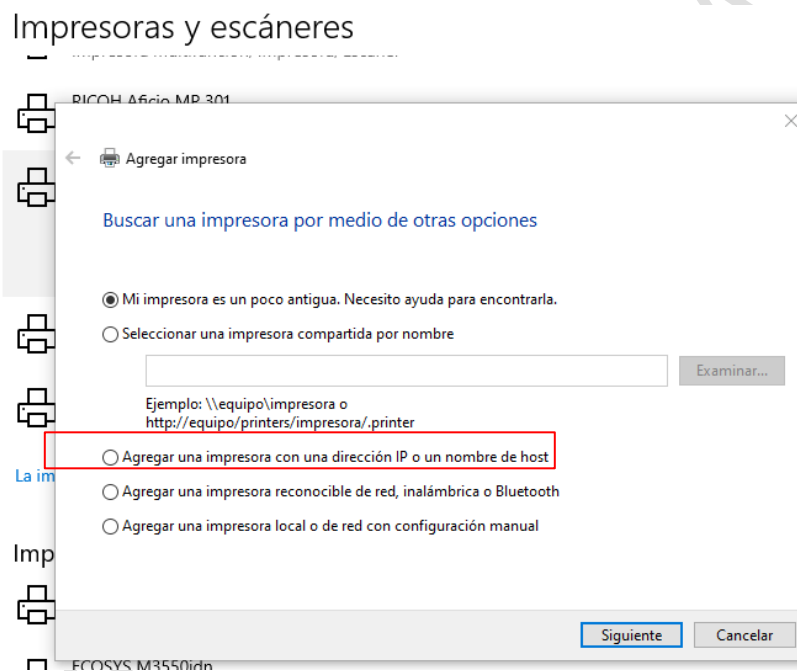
Impresoras y escáneres

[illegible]

RICOH Aficio MP 301

La im

Imp

ECOSYS M3550idn

Agregar impresora

Buscar una impresora por medio de otras opciones

Mi impresora es un poco antigua. Necesito ayuda para encontrarla.

Seleccionar una impresora compartida por nombre

Examinar...

Ejemplo: \\equipo\impresora o http://equipo/printers/impresora/.printer

Agregar una impresora con una dirección IP o un nombre de host

Agregar una impresora reconocible de red, inalámbrica o Bluetooth

Agregar una impresora local o de red con configuración manual

Siguiente

Cancelar